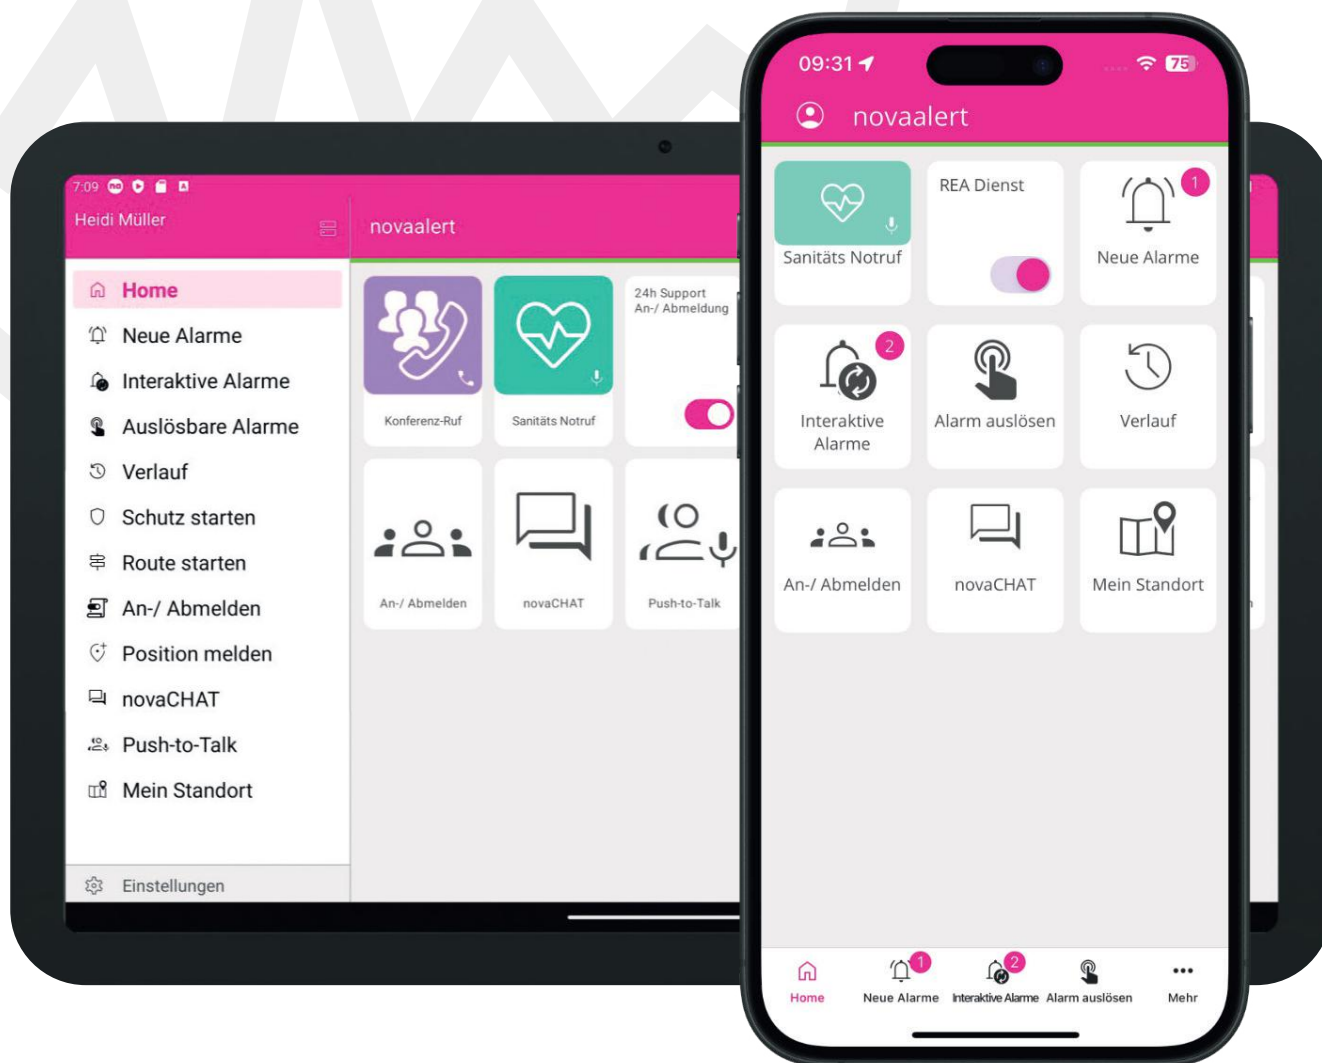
7:09

Heidi Müller

Home
Neue Alarme
Interaktive Alarme
Auslösbare Alarme
Verlauf
Schutz starten
Route starten
An-/ Abmelden
Position melden
novaCHAT
Push-to-Talk
Mein Standort

Einstellungen

novaalert

Konferenz-Ruf
Sanitäts Notruf
24h Support An-/ Abmeldung
An-/ Abmelden
novaCHAT
Push-to-Talk

09:31
75

novaalert

Sanitäts Notruf
REA Dienst
1
Neue Alarme
2
Interaktive Alarme
Alarm auslösen
Verlauf
An-/ Abmelden
novaCHAT
Mein Standort

Home
1
Neue Alarme
2
Interaktive Alarme
Alarm auslösen
Mehr